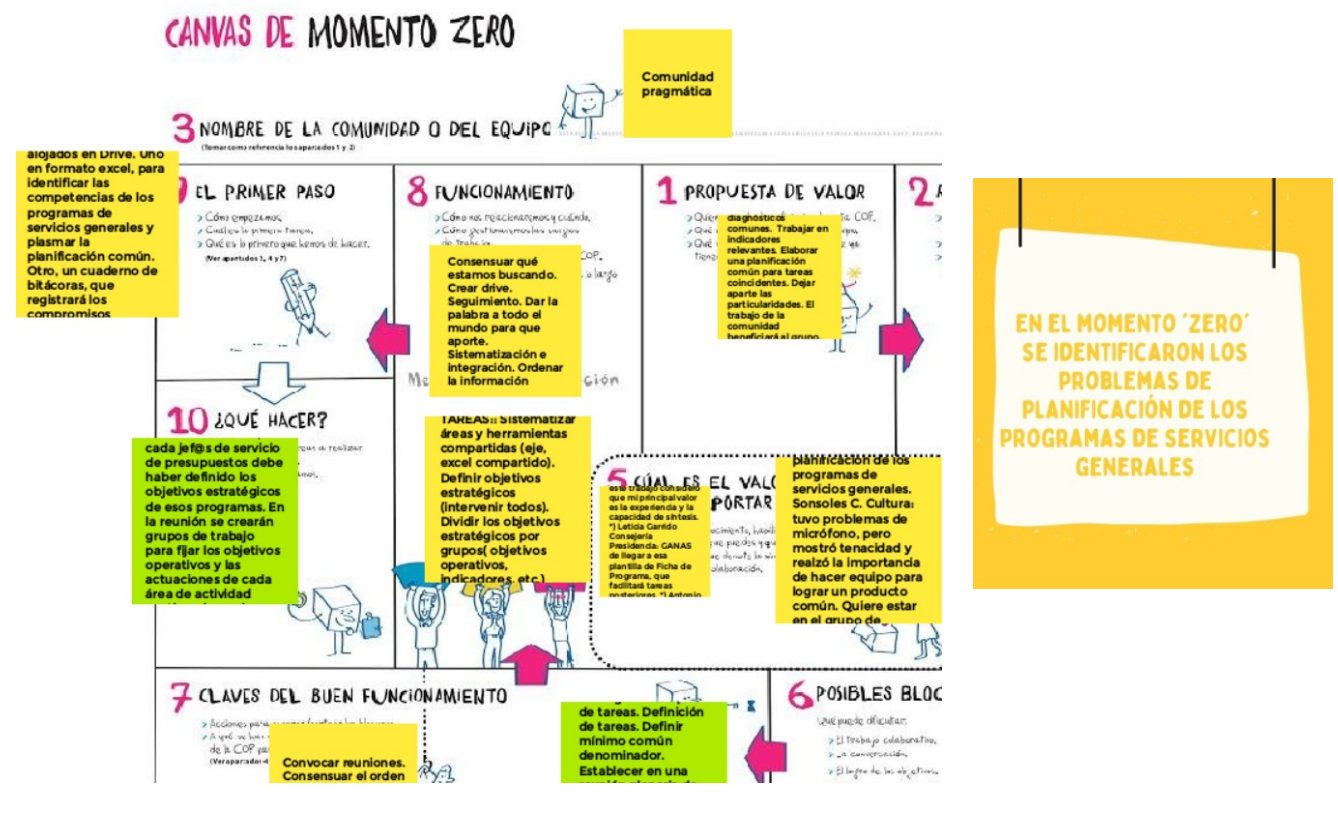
CANVAS DE MOMENTO ZERO

Comunidad pragmática

3 NOMBRE DE LA COMUNIDAD O DEL EQUIPO
(Tomar como referencia los apartados 1 y 2)

alojados en Drive. Uno en formato excel, para identificar las competencias de los programas de servicios generales y plasmar la planificación común. Otro, un cuaderno de bitácoras, que registrará los compromisos

9 EL PRIMER PASO
> Cómo empezamos.
> Cuál es le primera tarea.
> Qué es lo primero que hemos de hacer.
(Ver apartados 1, 4 y 7)

8 FUNCIONAMIENTO
> Cómo nos relacionaremos y cuidarla.
> Cómo gestionaremos las cargas de trabajo.

Consensuar qué estamos buscando. Crear drive. Seguimiento. Dar la palabra a todo el mundo para que aporte. Sistematización e integración. Ordenar la información

1 PROPUESTA DE VALOR

diagnósticos comunes. Trabajar en indicadores relevantes. Elaborar una planificación común para tareas coincidentes. Dejar aparte las particularidades. El trabajo de la comunidad beneficiará al grupo

10 ¿QUÉ HACER?

cada jef@s de servicio de presupuestos debe haber definido los objetivos estratégicos de esos programas. En la reunión se crearán grupos de trabajo para fijar los objetivos operativos y las actuaciones de cada área de actividad

TAREAS: Sistematizar áreas y herramientas compartidas (eje, excel compartido). Definir objetivos estratégicos (intervenir todos). Dividir los objetivos estratégicos por grupos( objetivos operativos, indicadores, etc.)

5 CUÁL ES EL VALOR ... APORTAR

que mi principal valor es la experiencia y la capacidad de síntesis. *) Leticia Garrido Consejería Presidencia: GANAS de llegar a esa plantilla de Ficha de Programa, que faciliten tareas posteriores. *) Antonio

planificación de los programas de servicios generales. Sonsoles C. Cultura: tuvo problemas de micrófono, pero mostró tenacidad y realizó la importancia de hacer equipo para lograr un producto común. Quiere estar en el grupo de

7 CLAVES DEL BUEN FUNCIONAMIENTO
> Acciones para ...
(Ver apartado 4...)

Convocar reuniones. Consensuar el orden

de tareas. Definición de tareas. Definir mínimo común denominador. Establecer en una

6 POSIBLES BLOC...
Qué puede dificultar:
> El trabajo colaborativo.
> La conversación.
> El logro de los objetivos.

EN EL MOMENTO 'ZERO' SE IDENTIFICARON LOS PROBLEMAS DE PLANIFICACIÓN DE LOS PROGRAMAS DE SERVICIOS GENERALES